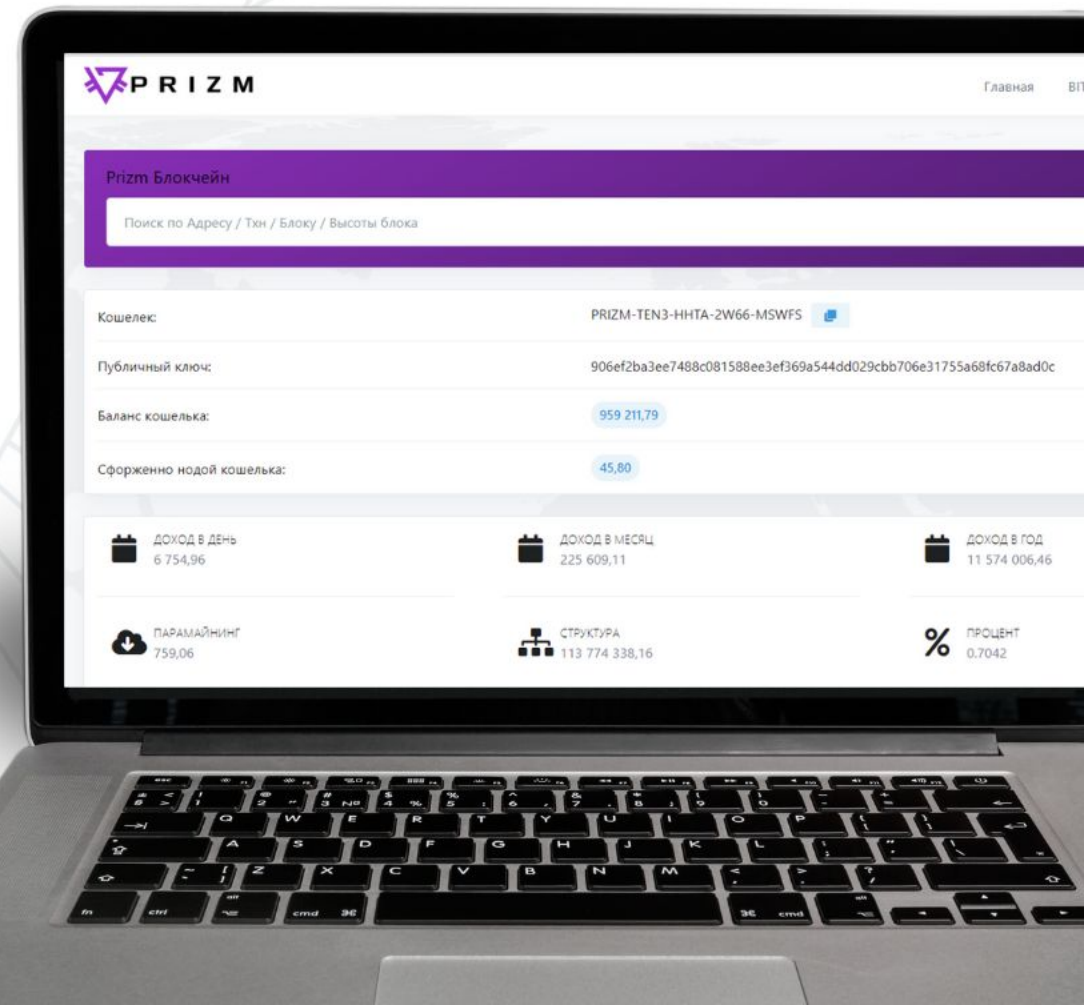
PRIZM

Главная BIT

Prizm Блокчейн

Поиск по Адресу / Тхн / Блоку / Высоты блока

Кошелек: PRIZM-TEN3-HHTA-2W66-MSWFS

Публичный ключ: 906ef2ba3ee7488c081588ee3ef369a544dd029cbb706e31755a68fc67a8ad0c

Баланс кошелька: 959 211,79

Сфорженно нодой кошелька: 45,80

ДОХОД В ДЕНЬ
6 754,96

ДОХОД В МЕСЯЦ
225 609,11

ДОХОД В ГОД
11 574 006,46

ПАРАМАЙНИНГ
759,06

СТРУКТУРА
113 774 338,16

ПРОЦЕНТ
0.7042